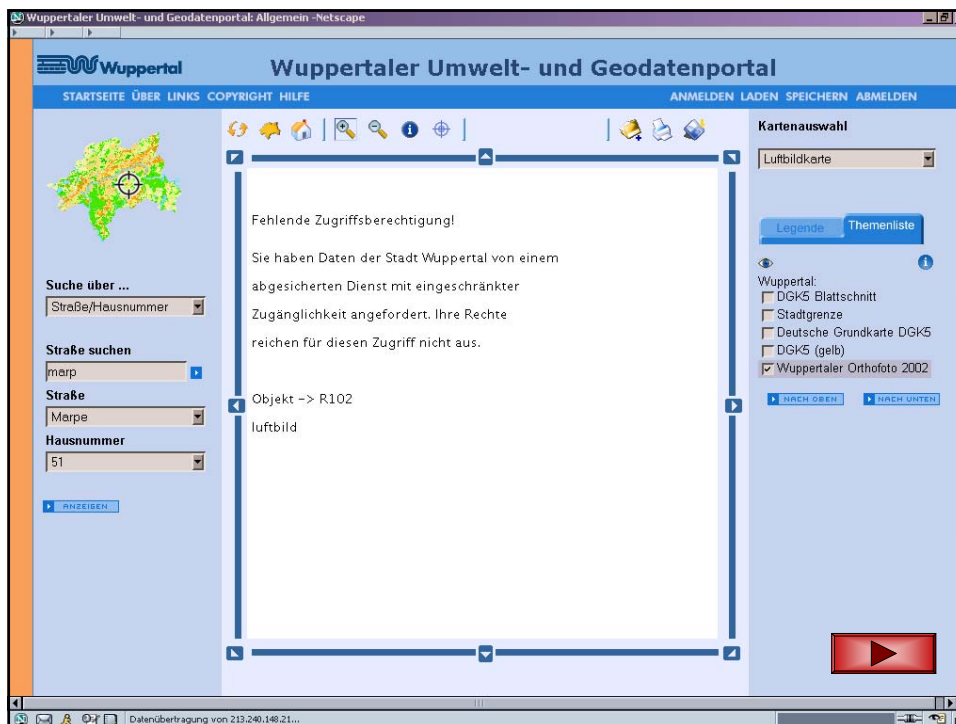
Wuppertaler Umwelt- und Geodatenportal: Allgemein -Netscape

Wuppertal

Wuppertaler Umwelt- und Geodatenportal

STARTSEITE ÜBER LINKS COPYRIGHT HILFE

ANMELDEN LADEN SPEICHERN ABMELDEN

Kartenauswahl

Luftbildkarte

Suche über ...

Straße/Hausnummer

Straße suchen

marp

Straße

Marpe

Hausnummer

51

ANZEIGEN

Fehlende Zugriffsberechtigung!

Sie haben Daten der Stadt Wuppertal von einem abgesicherten Dienst mit eingeschränkter Zugänglichkeit angefordert. Ihre Rechte reichen für diesen Zugriff nicht aus.

Objekt -> R102

luftbild

Legende

Themenliste

Wuppertal:

DGK5 Blattschnitt

Stadtgrenze

Deutsche Grundkarte DGK5

DGK5 (gelb)

Wuppertaler Orthofoto 2002

NACH OBEN

NACH UNTEN

Datenübertragung von 213.240.148.21...